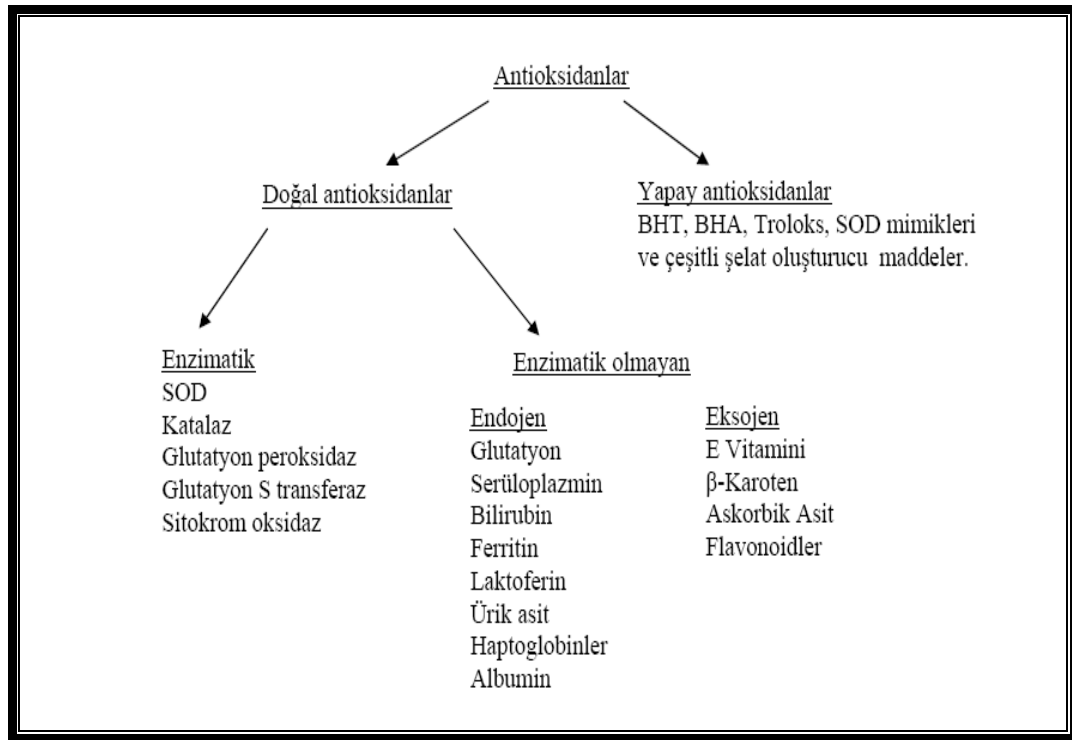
Antioksidanlar

Doğal antioksidanlar

Yapay antioksidanlar
BHT, BHA, Troloks, SOD mimikleri ve çeşitli şelat oluşturucu maddeler.

Enzimatik
SOD
Katalaz
Glutatyon peroksidaz
Glutatyon S transferaz
Sitokrom oksidaz

Enzimatik olmayan

Endojen
Glutatyon
Serüloplazmin
Bilirubin
Ferritin
Laktoferin
Ürik asit
Haptoglobinler
Albumin

Eksojen
E Vitamini
β-Karoten
Askorbik Asit
Flavonoidler